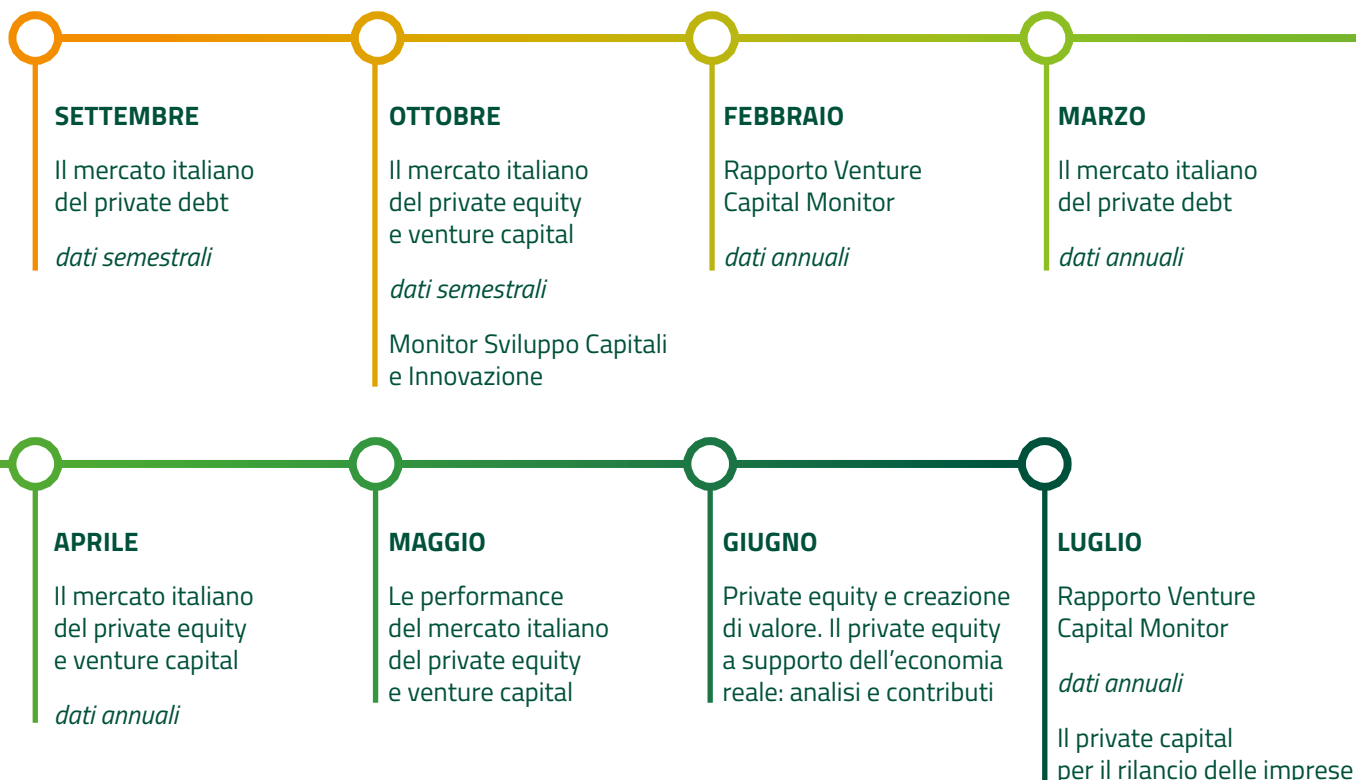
SETTEMBRE

Il mercato italiano del private debt

*dati semestrali*

OTTOBRE

Il mercato italiano del private equity e venture capital

*dati semestrali*

Monitor Sviluppo Capitali e Innovazione

FEBBRAIO

Rapporto Venture Capital Monitor

*dati annuali*

MARZO

Il mercato italiano del private debt

*dati annuali*

APRILE

Il mercato italiano del private equity e venture capital

*dati annuali*

MAGGIO

Le performance del mercato italiano del private equity e venture capital

GIUGNO

Private equity e creazione di valore. Il private equity a supporto dell'economia reale: analisi e contributi

LUGLIO

Rapporto Venture Capital Monitor

*dati annuali*

Il private capital per il rilancio delle imprese